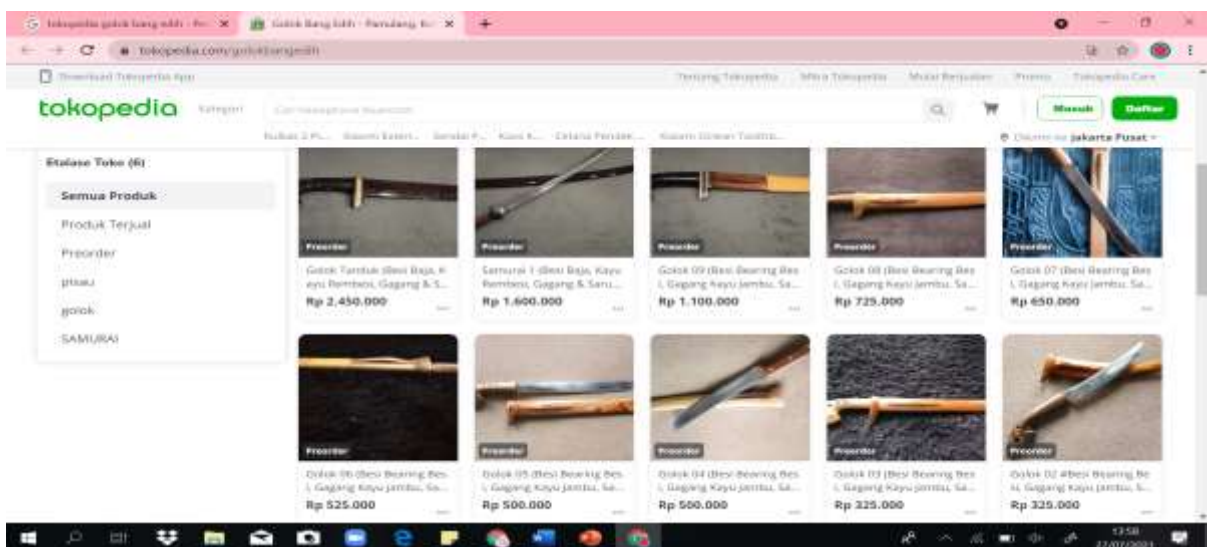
tokopedia golok bang edih - Pr... ×
Golok Bang Edih - Pamulang, Ko... ×
tokopedia.com/golokbangedih
Download Tokopedia App
Tentang Tokopedia Mitra Tokopedia Mulai Berjualan Promo Tokopedia Care
tokopedia Kategori
Masuk Daftar
Dikirim ke Jakarta Pusat
Etalase Toko (6)
Semua Produk
Produk Terjual
Preorder
pisau
golok
SAMURAI
Preorder
Golok Tanduk (Besi Baja, Kayu Rembesi, Gagang & S...
Rp 2.450.000
Preorder
Samurai 1 (Besi Baja, Kayu Rembesi, Gagang & Saru...
Rp 1.600.000
Preorder
Golok 09 (Besi Bearing Besi, Gagang Kayu Jambu, Sa...
Rp 1.100.000
Preorder
Golok 08 (Besi Bearing Besi, Gagang Kayu Jambu, Sa...
Rp 725.000
Preorder
Golok 07 (Besi Bearing Besi, Gagang Kayu Jambu, Sa...
Rp 650.000
Preorder
Golok 06 (Besi Bearing Besi, Gagang Kayu Jambu, Sa...
Rp 525.000
Preorder
Golok 05 (Besi Bearing Besi, Gagang Kayu Jambu, Sa...
Rp 500.000
Preorder
Golok 04 (Besi Bearing Besi, Gagang Kayu Jambu, Sa...
Rp 500.000
Preorder
Golok 03 (Besi Bearing Besi, Gagang Kayu Jambu, Sa...
Rp 325.000
Preorder
Golok 02 #Besi Bearing Besi, Gagang Kayu Jambu, S...
Rp 325.000
13:58
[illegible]